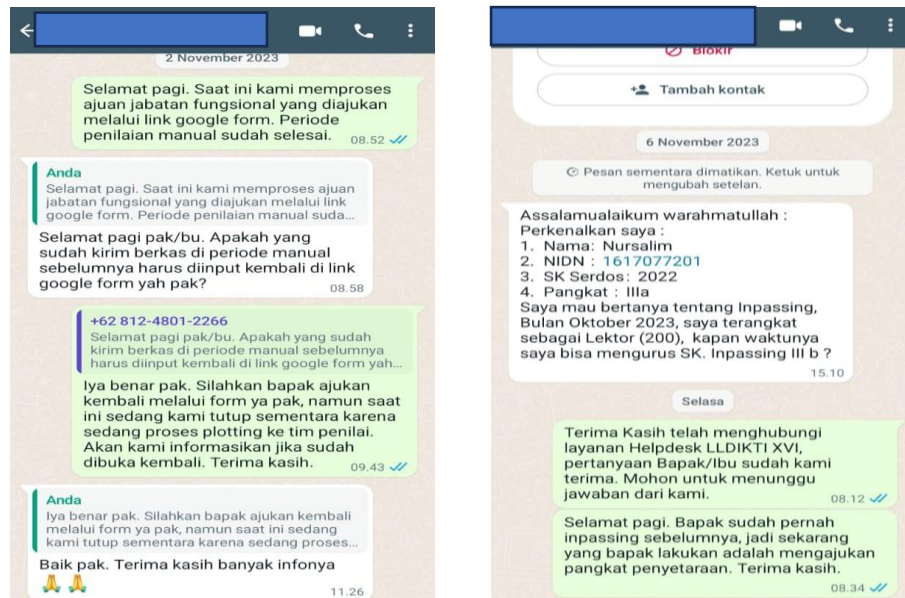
2 November 2023

Selamat pagi. Saat ini kami memproses ajuan jabatan fungsional yang diajukan melalui link google form. Periode penilaian manual sudah selesai. 08.52

Anda
Selamat pagi. Saat ini kami memproses ajuan jabatan fungsional yang diajukan melalui link google form. Periode penilaian manual suda...

Selamat pagi pak/bu. Apakah yang sudah kirim berkas di periode manual sebelumnya harus diinput kembali di link google form yah pak? 08.58

+62 812-4801-2266
Selamat pagi pak/bu. Apakah yang sudah kirim berkas di periode manual sebelumnya harus diinput kembali di link google form yah...

Iya benar pak. Silahkan bapak ajukan kembali melalui form ya pak, namun saat ini sedang kami tutup sementara karena sedang proses plotting ke tim penilai. Akan kami informasikan jika sudah dibuka kembali. Terima kasih. 09.43

Anda
Iya benar pak. Silahkan bapak ajukan kembali melalui form ya pak, namun saat ini sedang kami tutup sementara karena sedang proses...

Baik pak. Terima kasih banyak infonya 🙏🙏 11.26

Blokir

Tambah kontak

6 November 2023

Pesan sementara dimatikan. Ketuk untuk mengubah setelan.

Assalamualaikum warahmatullah :
Perkenalkan saya :
1. Nama: Nursalim
2. NIDN : 1617077201
3. SK Serdos: 2022
4. Pangkat : IIIa
Saya mau bertanya tentang Inpassing, Bulan Oktober 2023, saya terangkat sebagai Lektor (200), kapan waktunya saya bisa mengurus SK. Inpassing III b ? 15.10

Selasa

Terima Kasih telah menghubungi layanan Helpdesk LLDIKTI XVI, pertanyaan Bapak/Ibu sudah kami terima. Mohon untuk menunggu jawaban dari kami. 08.12

Selamat pagi. Bapak sudah pernah inpassing sebelumnya, jadi sekarang yang bapak lakukan adalah mengajukan pangkat penyetaraan. Terima kasih. 08.34